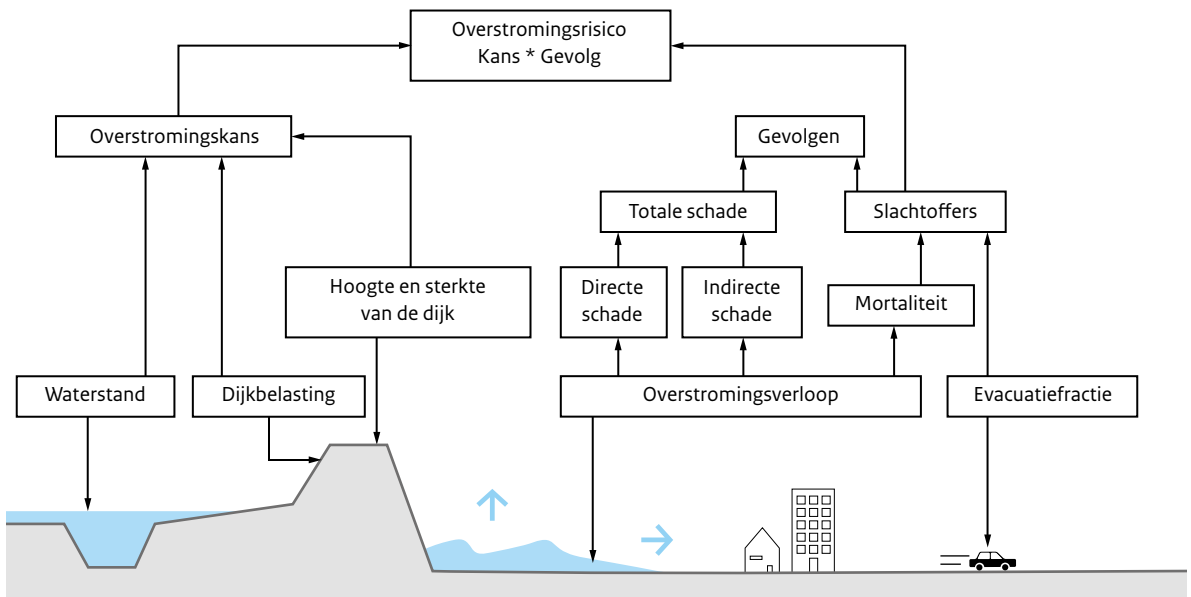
Overstromingsrisico
Kans * Gevolg

Overstromingskans

Gevolgen

Totale schade

Slachtoffers

Hoogte en sterkte van de dijk

Directe schade

Indirecte schade

Mortaliteit

Waterstand

Dijkbelasting

Overstromingsverloop

Evacuatiefractie